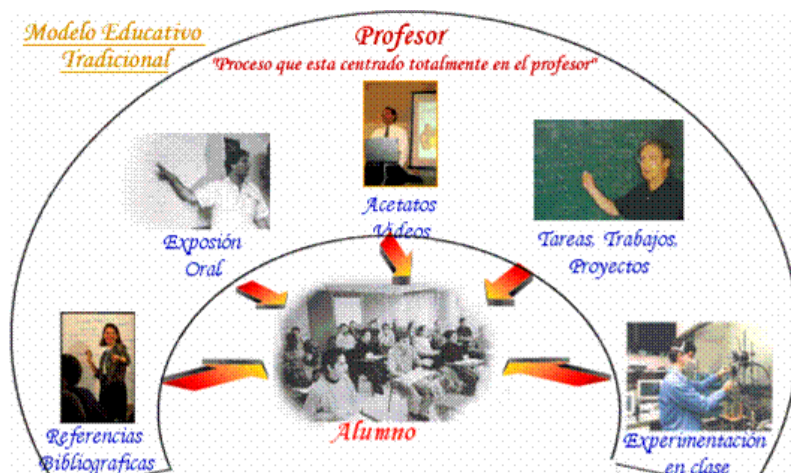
Modelo Educativo Tradicional

Profesor

"Proceso que esta centrado totalmente en el profesor"

Exposición Oral

Acetatos Videos

Tareas, Trabajos, Proyectos

Referencias Bibliograficas

Alumno

Experimentación en clase